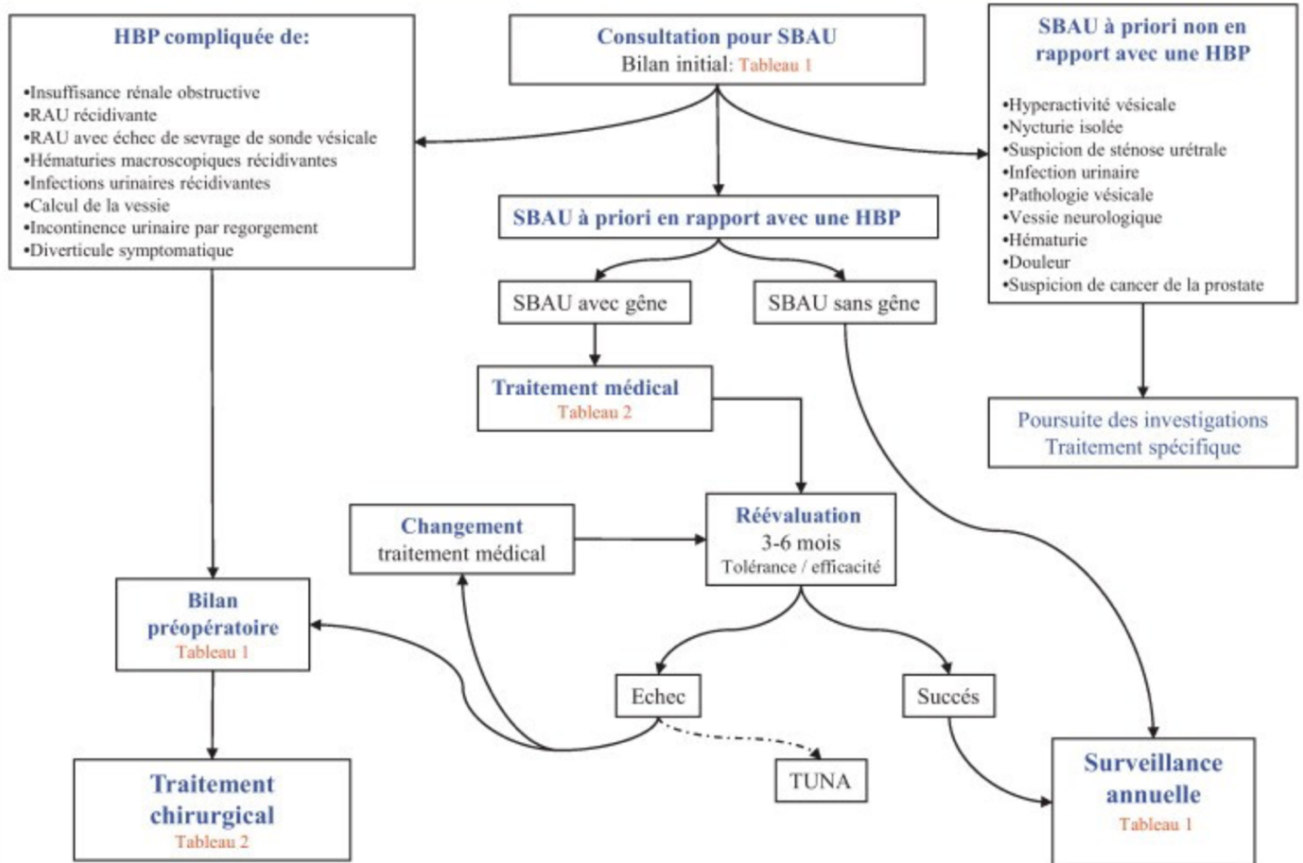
HBP compliquée de:

•Insuffisance rénale obstructive
•RAU récidivante
•RAU avec échec de sevrage de sonde vésicale
•Hématuries macroscopiques récidivantes
•Infections urinaires récidivantes
•Calcul de la vessie
•Incontinence urinaire par regorgement
•Diverticule symptomatique

Consultation pour SBAU
Bilan initial: Tableau 1

SBAU à priori non en rapport avec une HBP

•Hyperactivité vésicale
•Nycturie isolée
•Suspicion de sténose urétrale
•Infection urinaire
•Pathologie vésicale
•Vessie neurologique
•Hématurie
•Douleur
•Suspicion de cancer de la prostate

SBAU à priori en rapport avec une HBP

SBAU avec gêne

SBAU sans gêne

Traitement médical
Tableau 2

Poursuite des investigations
Traitement spécifique

Changement
traitement médical

Réévaluation
3-6 mois
Tolérance / efficacité

Bilan
préopératoire
Tableau 1

Echec

Succés

TUNA

Traitement
chirurgical
Tableau 2

Surveillance
annuelle
Tableau 1